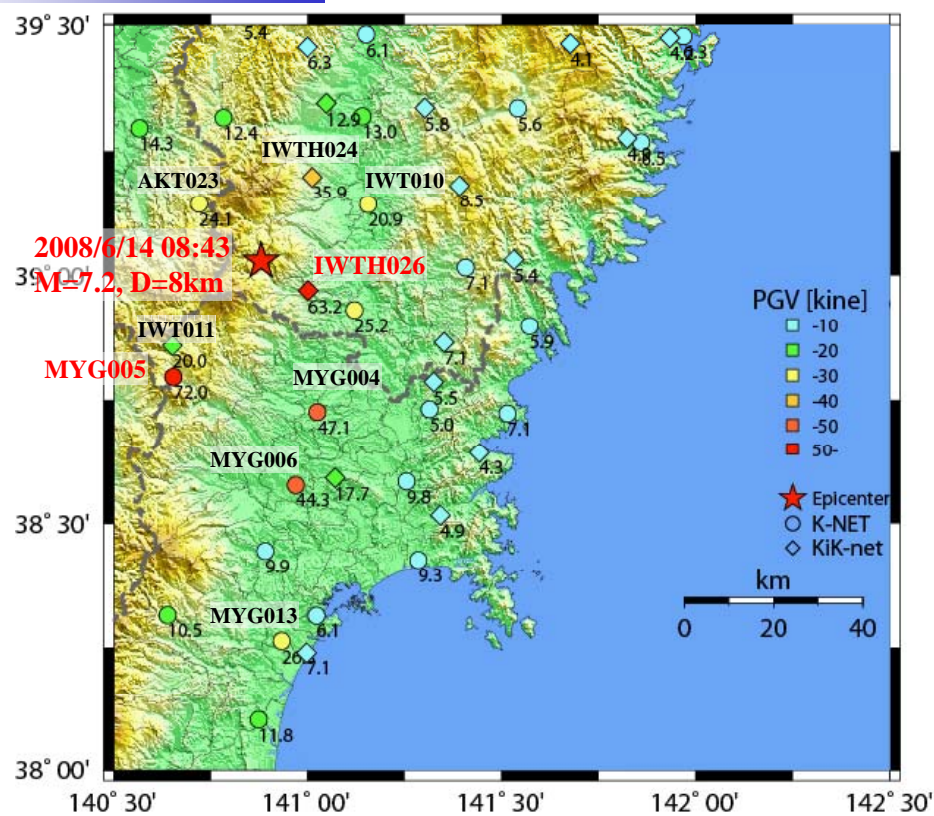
39° 30'
39° 00'
38° 30'
38° 00'
140° 30'
141° 00'
141° 30'
142° 00'
142° 30'

5.4
6.3
6.1
4.1
4.6
6.3
14.3
12.4
12.9
13.0
5.8
5.6
4.8
6.5
IWTH024
AKT023
35.9
IWT010
24.1
20.9
8.5
2008/6/14 08:43
M=7.2, D=8km
IWTH026
7.1
5.4
63.2
25.2
5.9
IWT011
20.0
7.1
MYG005
72.0
MYG004
5.5
5.0
7.1
47.1
4.3
MYG006
44.3
17.7
9.8
4.9
9.9
9.3
10.5
MYG013
6.1
26.
7.1
11.8

PGV [kine]
-10
-20
-30
-40
-50
50-
Epicenter
K-NET
KiK-net
km
0
20
40